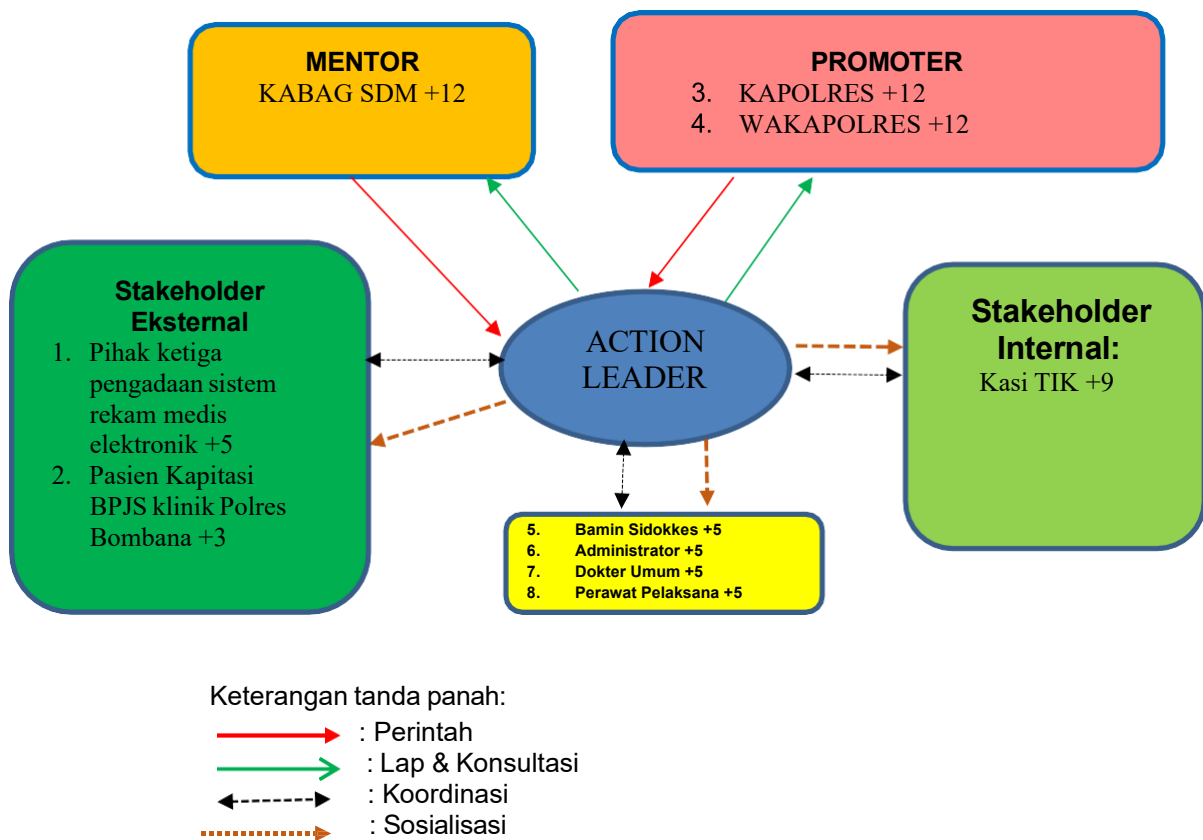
MENTOR
KABAG SDM +12

PROMOTER
3. KAPOLRES +12
4. WAKAPOLRES +12

Stakeholder Eksternal
1. Pihak ketiga pengadaan sistem rekam medis elektronik +5
2. Pasien Kapitasi BPJS klinik Polres Bombana +3

ACTION LEADER

Stakeholder Internal:
Kasi TIK +9

5. Bamin Sidokkes +5
6. Administrator +5
7. Dokter Umum +5
8. Perawat Pelaksana +5

Keterangan tanda panah:
: Perintah
: Lap & Konsultasi
: Koordinasi
: Sosialisasi